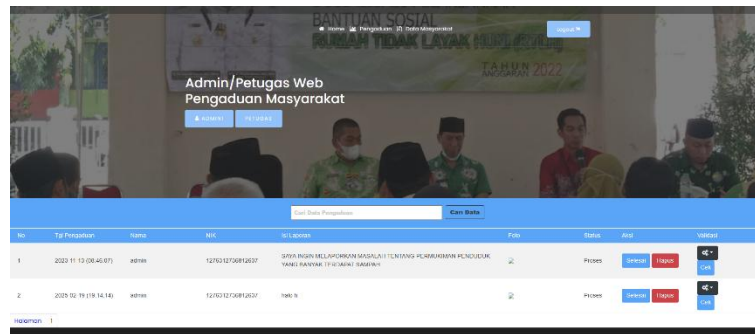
BANTUAN SOSIAL
RUMAH TIDAK LAYAK HUNI (RTLH)
TAHUN ANGGARAN 2022

Home  Pengaduan  Data Masyarakat

logout

Admin/Petugas Web Pengaduan Masyarakat

Admin  Petugas

Cari Data Pengaduan  Cari Data

| No | Tgl Pengaduan | Nama | NIK | Isi Laporan | Foto | Status | Aksi | Validasi |
|---|---|---|---|---|---|---|---|---|
| 1 | 2023-11-13 (08:46:07) | admin | 1276012706812637 | SAYA INGIN MELAPORKAN MASALAH TENTANG PEMUKIMAN PENDUDUK YANG BANYAK TERDAPAT SAMPAH | | Proses | Selesai Hapus | Cek |
| 2 | 2025-02-19 (19:14:14) | admin | 1276012706812637 | hallo b | | Proses | Selesai Hapus | Cek |

Halaman 1